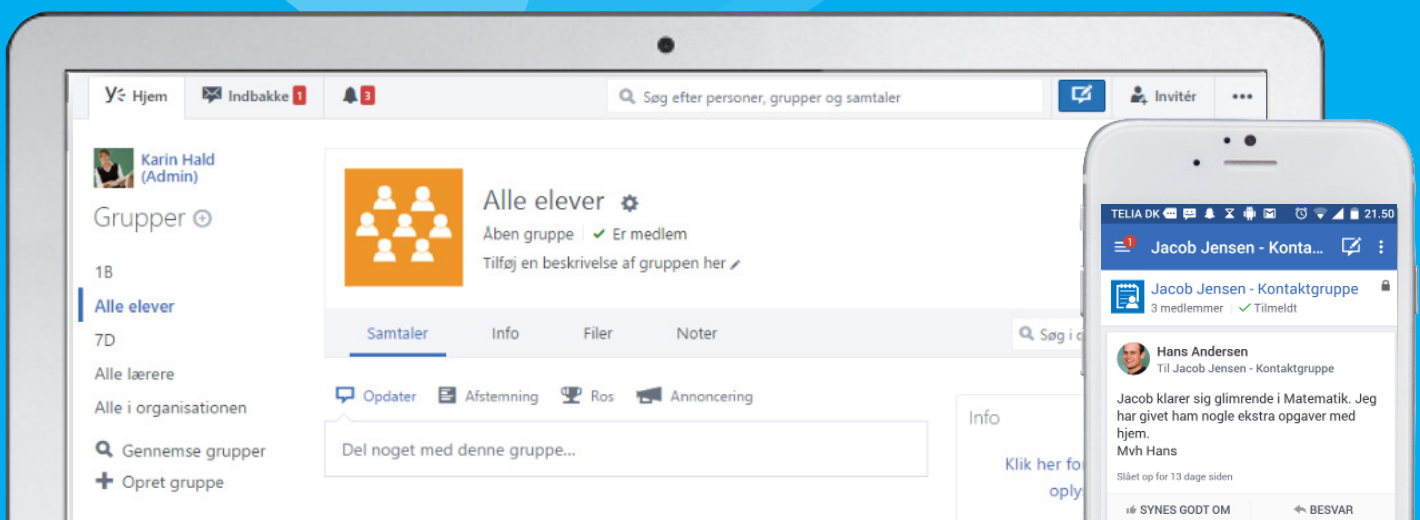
Hjem
Indbakke 1
3
Søg efter personer, grupper og samtaler
Invitér
•••

Karin Hald (Admin)
Grupper

1B
Alle elever
7D
Alle lærere
Alle i organisationen
Gennemse grupper
Opret gruppe

Alle elever
Åben gruppe | ✓ Er medlem
Tilføj en beskrivelse af gruppen her

Samtaler
Info
Filer
Noter
Søg i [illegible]

Opdater
Afstemning
Ros
Annoncering

Del noget med denne gruppe...

Info
Klik her fo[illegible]
oply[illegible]

TELIA DK 21.50
1
Jacob Jensen - Konta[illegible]
Jacob Jensen - Kontaktgruppe
3 medlemmer | ✓ Tilmeldt

Hans Andersen
Til Jacob Jensen - Kontaktgruppe

Jacob klarer sig glimrende i Matematik. Jeg har givet ham nogle ekstra opgaver med hjem.
Mvh Hans

Slået op for 13 dage siden

SYNES GODT OM
BESVAR